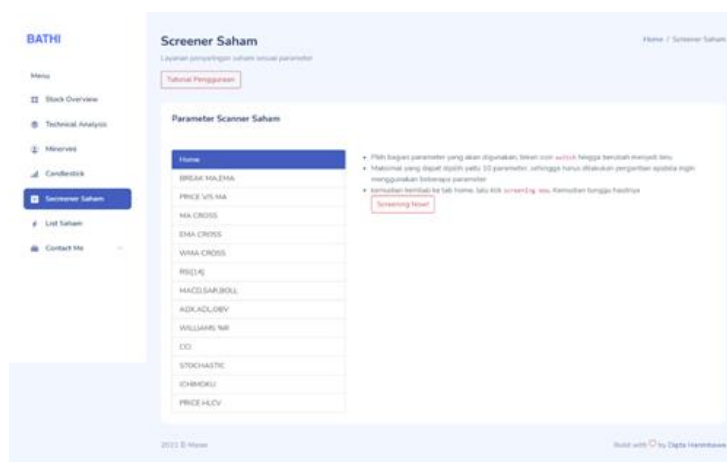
BATHI

Menu

Stock Overview

Technical Analysis

Minervini

Candlestick

Screener Saham

List Saham

Contact Me

Screener Saham

Layanan penyaringan saham sesuai parameter

Tutorial Penggunaan

Home / Screener Saham

Parameter Scanner Saham

Home

BREAK MA,EMA

PRICE VS MA

MA CROSS

EMA CROSS

WMA CROSS

RSI(14)

MACD,SAR,BOLL

ADX,ADL,OBV

WILLIAMS %R

CCI

STOCHASTIC

ICHIMOKU

PRICE HLCV

• Pilih bagian parameter yang akan digunakan, lalu klik switch hingga berubah menjadi biru.
• Maksimal yang dapat dipilih yaitu 10 parameter, sehingga harus dilakukan pengaturan apabila ingin menggunakan beberapa parameter
• kemudian kembali ke tab home, lalu klik screening now. Kemudian tunggu hasilnya

Screening Now!

2021 © Mose

Built with ♡ by Digta Haridhawan